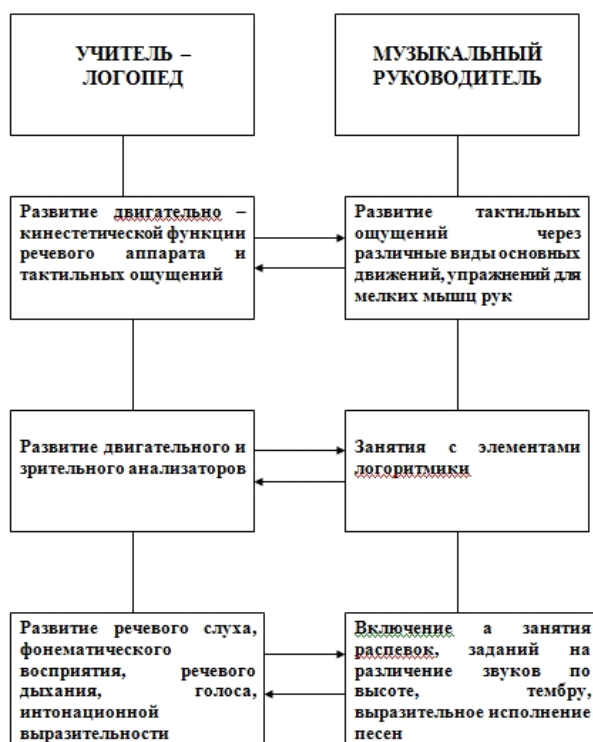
УЧИТЕЛЬ – ЛОГОПЕД

МУЗЫКАЛЬНЫЙ РУКОВОДИТЕЛЬ

Развитие двигательно – кинестетической функции речевого аппарата и тактильных ощущений

Развитие тактильных ощущений через различные виды основных движений, упражнений для мелких мышц рук

Развитие двигательного и зрительного анализаторов

Занятия с элементами логоритмики

Развитие речевого слуха, фонематического восприятия, речевого дыхания, голоса, интонационной выразительности

Включение а занятия распевок, заданий на различение звуков по высоте, тембру, выразительное исполнение песен